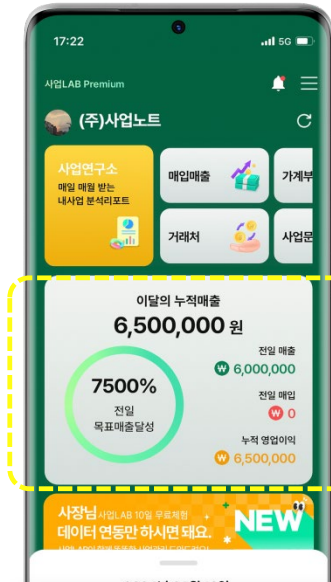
17:22

5G

사업LAB Premium

(주)사업노트

사업연구소
매일 매월 받는
내사업 분석리포트

매입매출

가계부

거래처

사업문

이달의 누적매출
6,500,000 원

7500%
전일
목표매출달성

전일 매출
₩ 6,000,000

전일 매입
₩ 0

누적 영업이익
₩ 6,500,000

사장님 사업LAB 10일 무료체험
데이터 연동만 하시면 돼요.

NEW

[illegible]